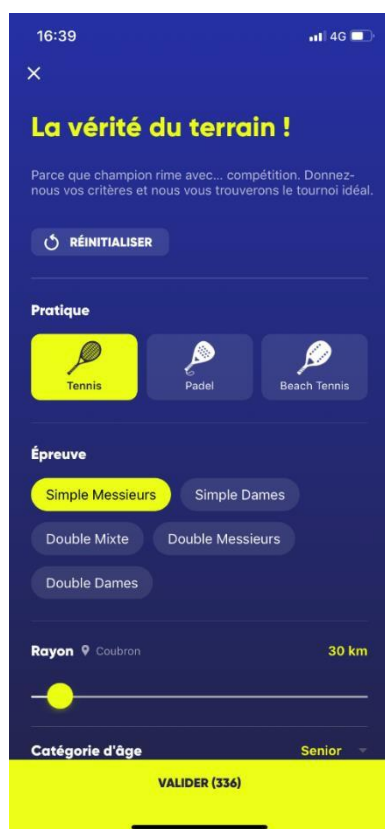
16:39

4G

×

La vérité du terrain !

Parce que champion rime avec... compétition. Donnez-nous vos critères et nous vous trouverons le tournoi idéal.

RÉINITIALISER

Pratique

Tennis

Padel

Beach Tennis

Épreuve

Simple Messieurs

Simple Dames

Double Mixte

Double Messieurs

Double Dames

Rayon Coubron

30 km

Catégorie d'âge

Senior

VALIDER (336)